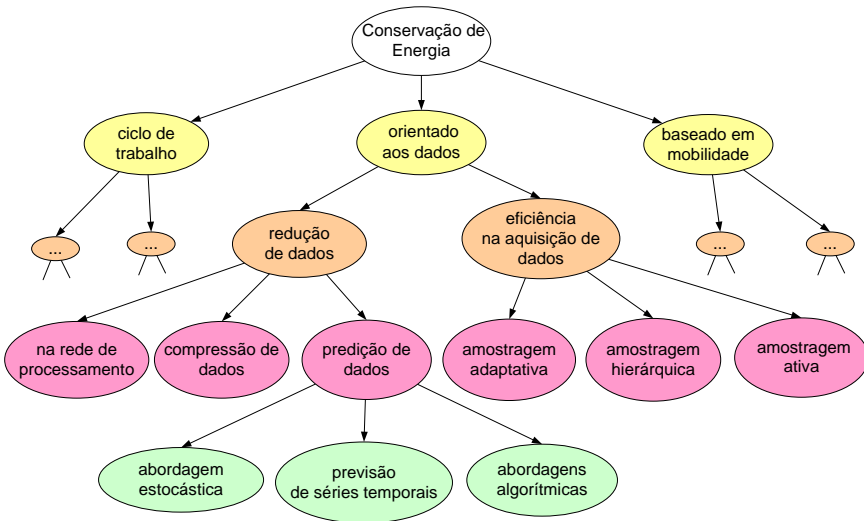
Conservação de Energia

ciclo de trabalho

orientado aos dados

baseado em mobilidade

...

...

redução de dados

eficiência na aquisição de dados

...

...

na rede de processamento

compressão de dados

predição de dados

amostragem adaptativa

amostragem hierárquica

amostragem ativa

abordagem estocástica

previsão de séries temporais

abordagens algorítmicas